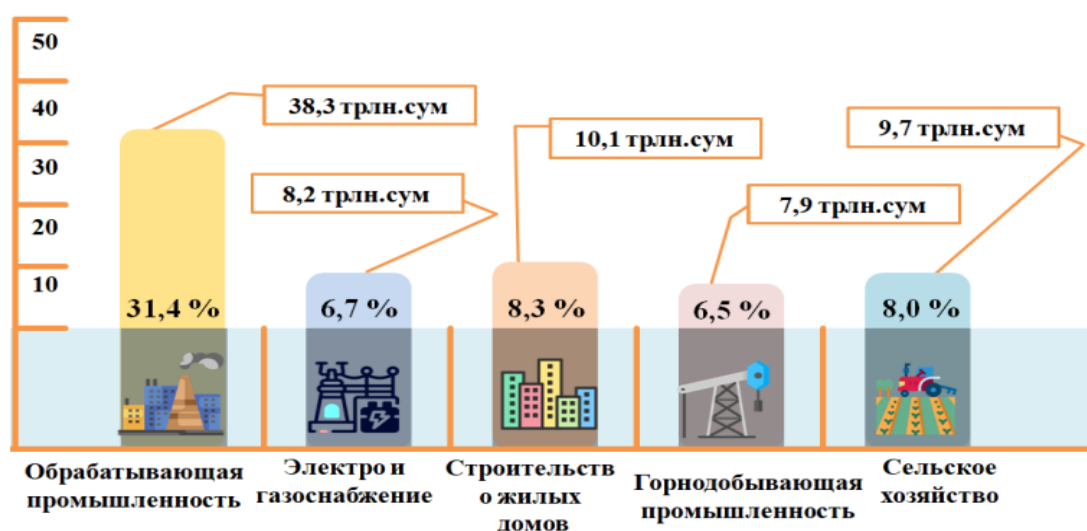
50
40
30
20
10

38,3 трлн.сум
8,2 трлн.сум
10,1 трлн.сум
7,9 трлн.сум
9,7 трлн.сум

31,4 %
6,7 %
8,3 %
6,5 %
8,0 %

Обрабатывающая промышленность
Электро и газоснабжение
Строительство жилых домов
Горнодобывающая промышленность
Сельское хозяйство